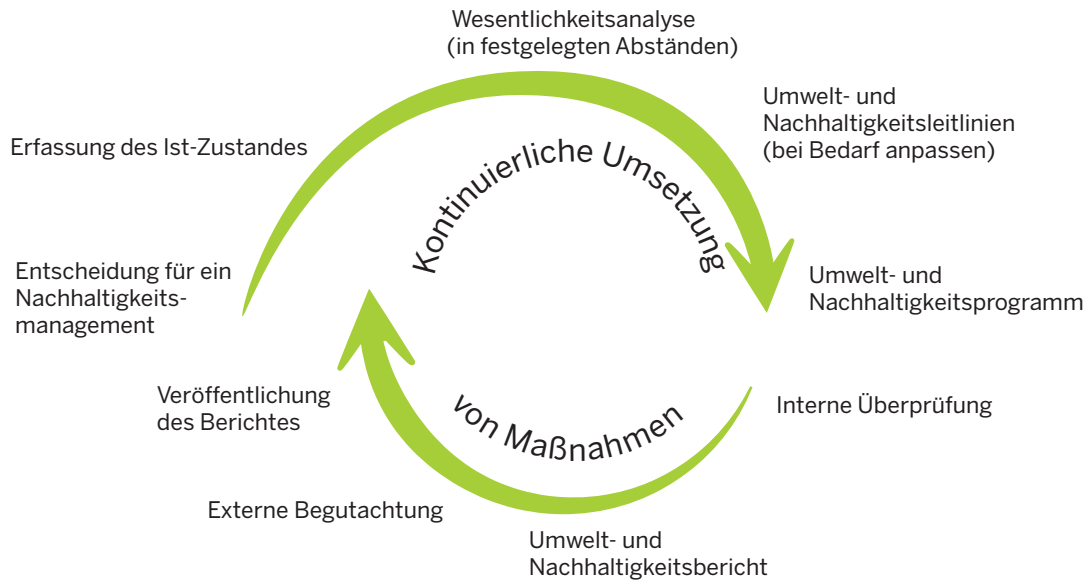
Wesentlichkeitsanalyse
(in festgelegten Abständen)

Umwelt- und
Nachhaltigkeitsleitlinien
(bei Bedarf anpassen)

Erfassung des Ist-Zustandes

Kontinuierliche Umsetzung

Entscheidung für ein
Nachhaltigkeitsmanagement

Umwelt- und
Nachhaltigkeitsprogramm

Veröffentlichung
des Berichtes

von Maßnahmen

Interne Überprüfung

Externe Begutachtung

Umwelt- und
Nachhaltigkeitsbericht